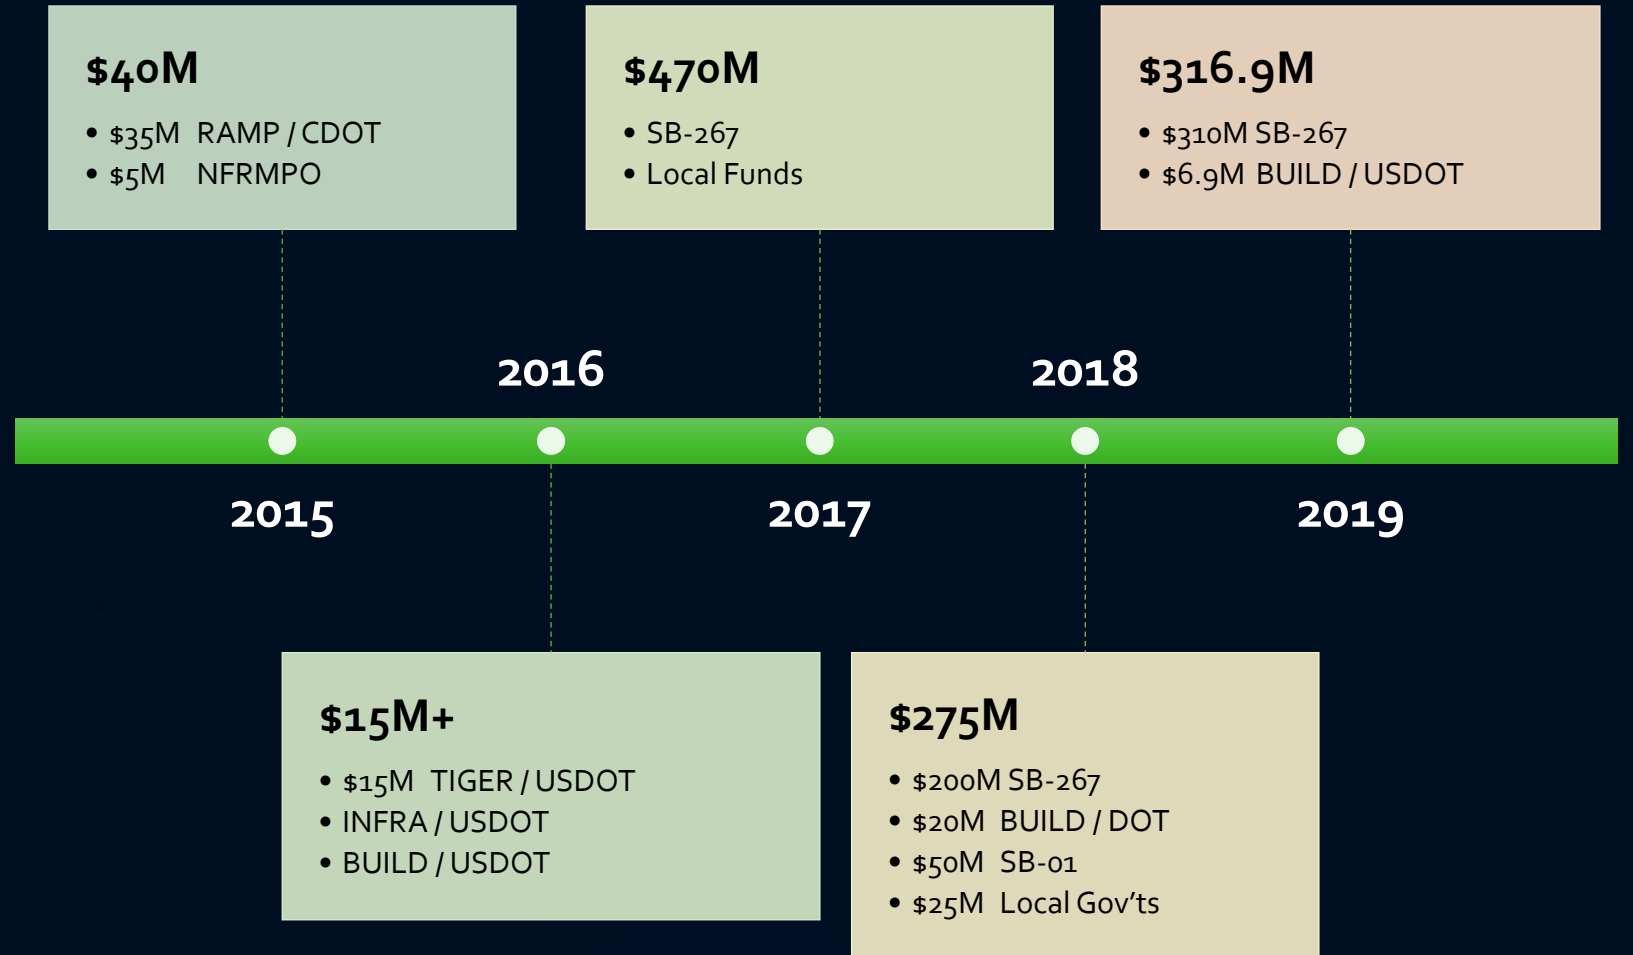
$40M

- $35M RAMP / CDOT
- $5M NFRMPO

$470M

- SB-267
- Local Funds

$316.9M

- $310M SB-267
- $6.9M BUILD / USDOT

2016

2018

2015

2017

2019

$15M+

- $15M TIGER / USDOT
- INFRA / USDOT
- BUILD / USDOT

$275M

- $200M SB-267
- $20M BUILD / DOT
- $50M SB-01
- $25M Local Gov'ts